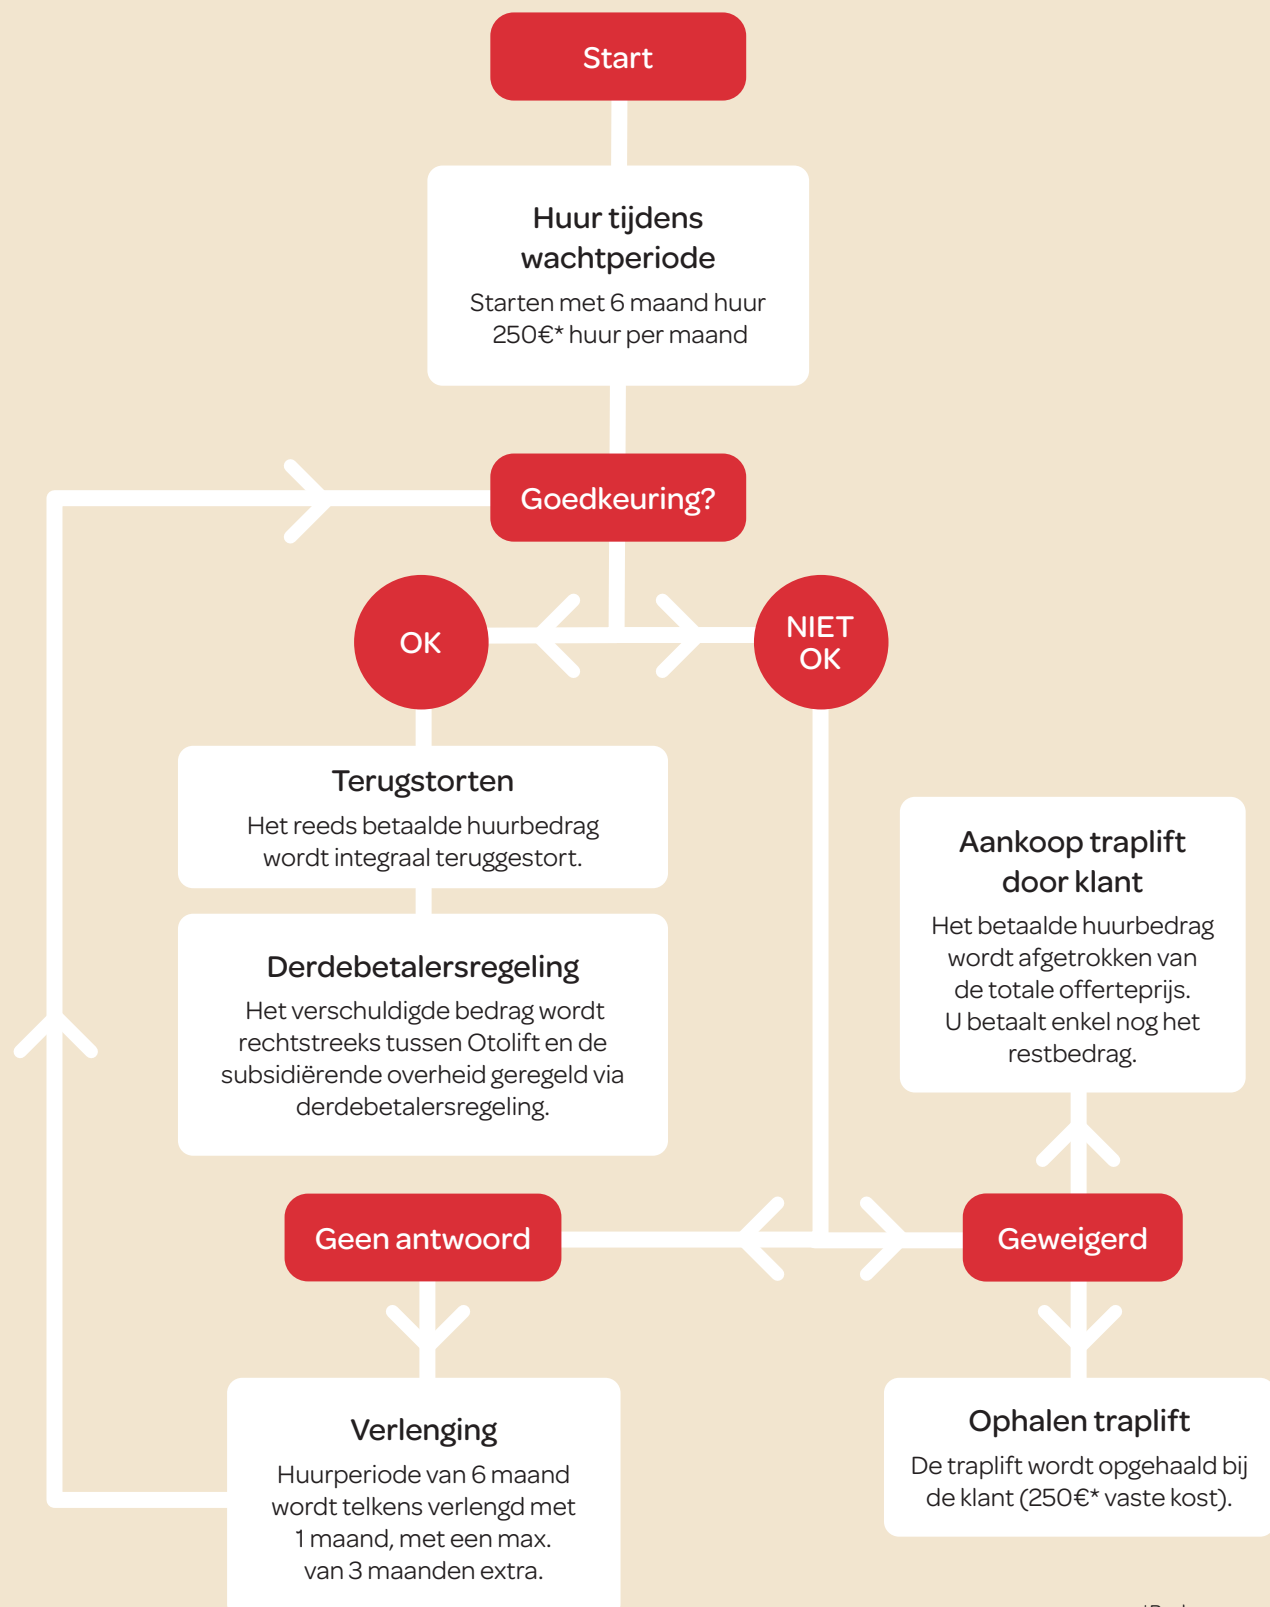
Start

Huur tijdens wachtperiode

Starten met 6 maand huur
250€* huur per maand

Goedkeuring?

OK

NIET OK

Terugstorten

Het reeds betaalde huurbedrag wordt integraal teruggestort.

Derdebetalersregeling

Het verschuldigde bedrag wordt rechtstreeks tussen Otolift en de subsidiërende overheid geregeld via derdebetalersregeling.

Aankoop traplift door klant

Het betaalde huurbedrag wordt afgetrokken van de totale offerteprijs.
U betaalt enkel nog het restbedrag.

Geen antwoord

Geweigerd

Verlenging

Huurperiode van 6 maand wordt telkens verlengd met 1 maand, met een max. van 3 maanden extra.

Ophalen traplift

De traplift wordt opgehaald bij de klant (250€* vaste kost).

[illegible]